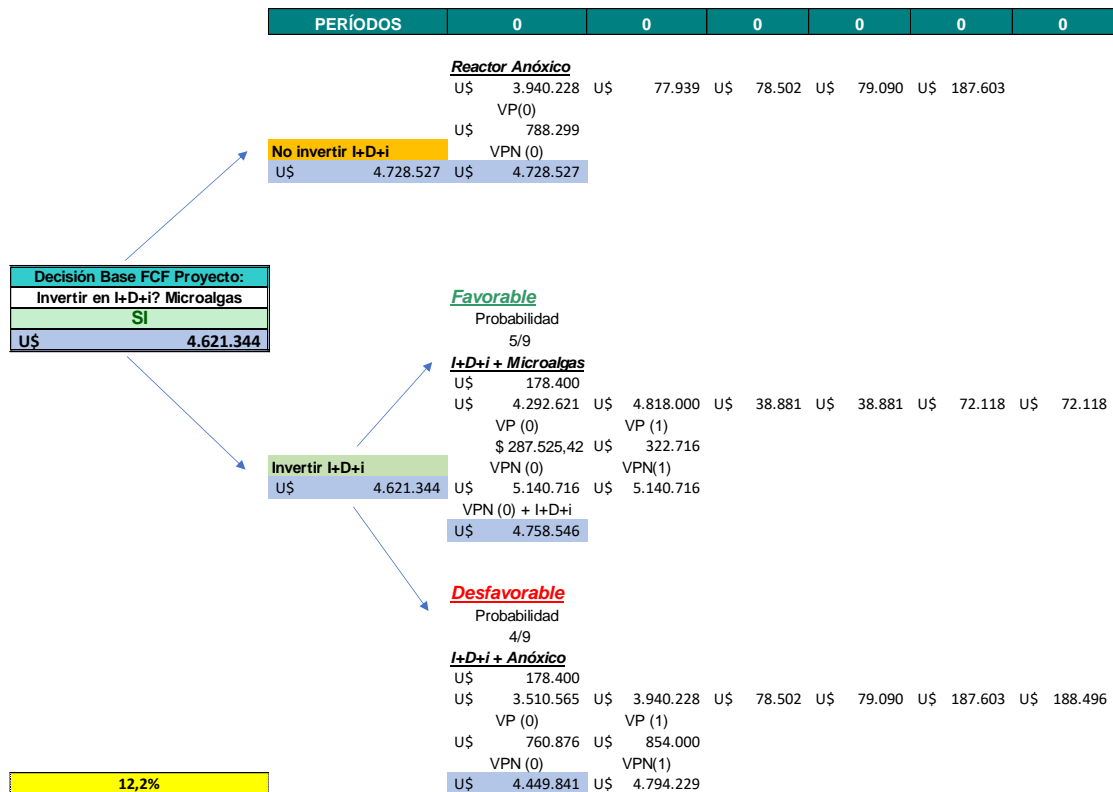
| PERÍODOS | 0 | 0 | 0 | 0 | 0 | 0 |
|---|---|---|---|---|---|---|

Reactor Anóxico
U$ 3.940.228 U$ 77.939 U$ 78.502 U$ 79.090 U$ 187.603
VP(0)
U$ 788.299
No invertir I+D+i
VPN (0)
U$ 4.728.527 U$ 4.728.527

Decisión Base FCF Proyecto:
Invertir en I+D+i? Microalgas
SI
U$ 4.621.344

Favorable
Probabilidad
5/9
I+D+i + Microalgas
U$ 178.400
U$ 4.292.621 U$ 4.818.000 U$ 38.881 U$ 38.881 U$ 72.118 U$ 72.118
VP (0) VP (1)
$ 287.525,42 U$ 322.716
Invertir I+D+i
VPN (0) VPN(1)
U$ 4.621.344 U$ 5.140.716 U$ 5.140.716
VPN (0) + I+D+i
U$ 4.758.546

Desfavorable
Probabilidad
4/9
I+D+i + Anóxico
U$ 178.400
U$ 3.510.565 U$ 3.940.228 U$ 78.502 U$ 79.090 U$ 187.603 U$ 188.496
VP (0) VP (1)
U$ 760.876 U$ 854.000
VPN (0) VPN(1)
12,2%
U$ 4.449.841 U$ 4.794.229